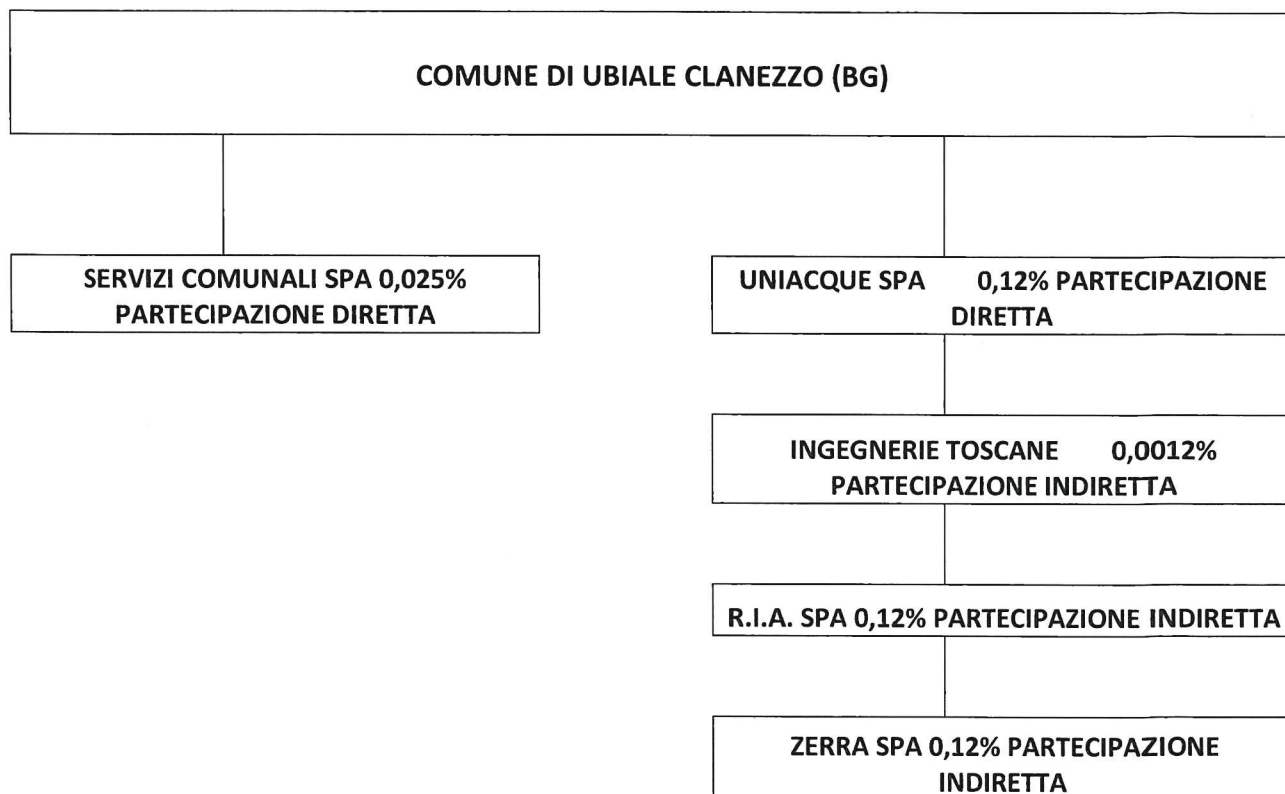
COMUNE DI UBIALE CLANEZZO (BG)

SERVIZI COMUNALI SPA 0,025% PARTECIPAZIONE DIRETTA

UNIACQUE SPA 0,12% PARTECIPAZIONE DIRETTA

INGEGNERIE TOSCANE 0,0012% PARTECIPAZIONE INDIRETTA

R.I.A. SPA 0,12% PARTECIPAZIONE INDIRETTA

ZERRA SPA 0,12% PARTECIPAZIONE INDIRETTA